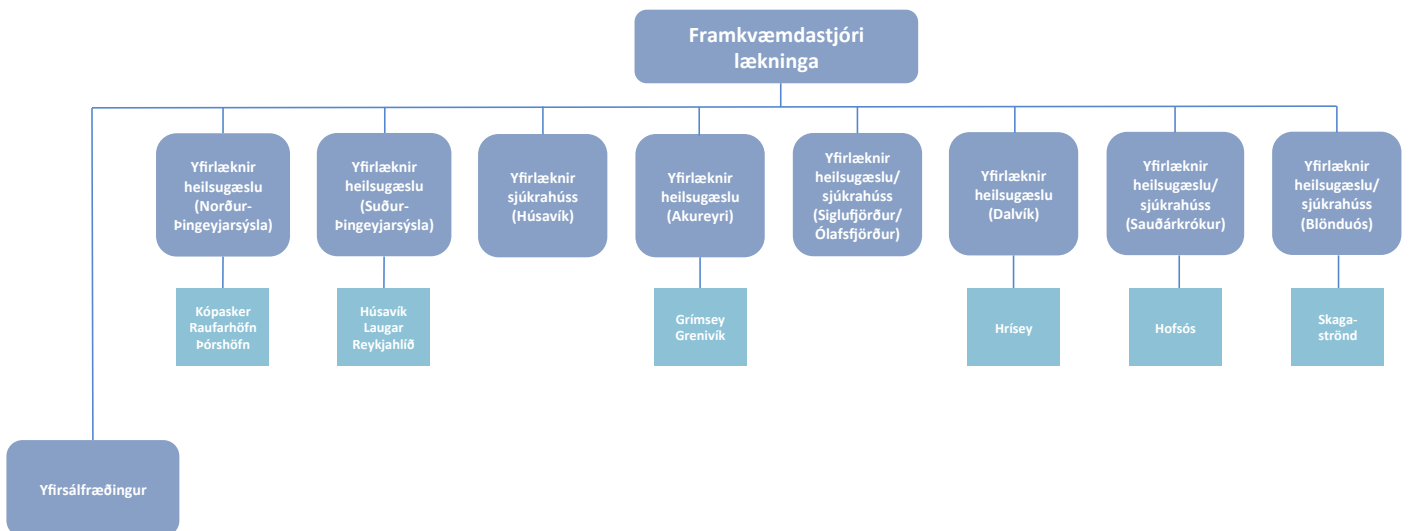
Framkvæmdastjóri lækninga

Yfirlæknir heilsugæslu (Norður-Þingeyjarsýsla)

Kópasker Raufarhöfn Þórshöfn

Yfirlæknir heilsugæslu (Suður-Þingeyjarsýsla)

Húsavík Laugar Reykjahlíð

Yfirlæknir sjúkrahúss (Húsavík)

Yfirlæknir heilsugæslu (Akureyri)

Grímsey Grenivík

Yfirlæknir heilsugæslu/ sjúkrahúss (Siglufjörður/ Ólafsfjörður)

Yfirlæknir heilsugæslu (Dalvík)

Hrísey

Yfirlæknir heilsugæslu/ sjúkrahúss (Sauðárkrókur)

Hofsós

Yfirlæknir heilsugæslu/ sjúkrahúss (Blönduós)

Skagaströnd

Yfirsálfræðingur